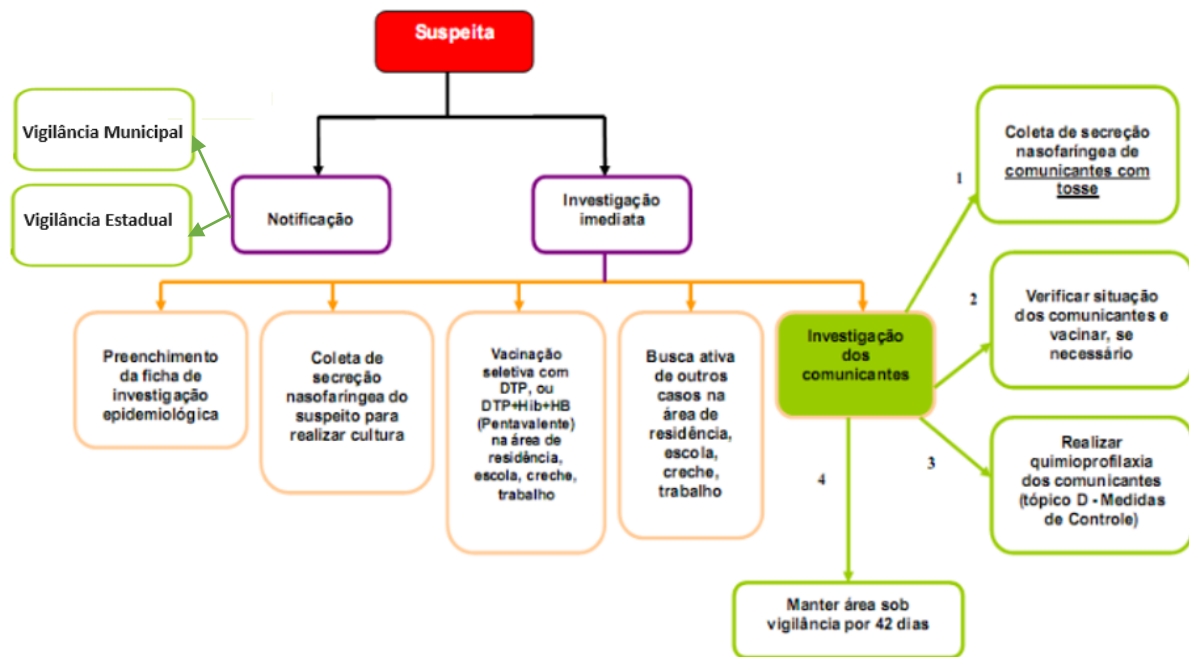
Suspeita

Vigilância Municipal

Vigilância Estadual

Notificação

Investigação imediata

Preenchimento da ficha de investigação epidemiológica

Coleta de secreção nasofaríngea do suspeito para realizar cultura

Vacinação seletiva com DTP, ou DTP+Hib+HB (Pentavalente) na área de residência, escola, creche, trabalho

Busca ativa de outros casos na área de residência, escola, creche, trabalho

Investigação dos comunicantes

1

Coleta de secreção nasofaríngea de comunicantes com tosse

2

Verificar situação dos comunicantes e vacinar, se necessário

3

Realizar quimioprofilaxia dos comunicantes (tópico D - Medidas de Controle)

4

Manter área sob vigilância por 42 dias